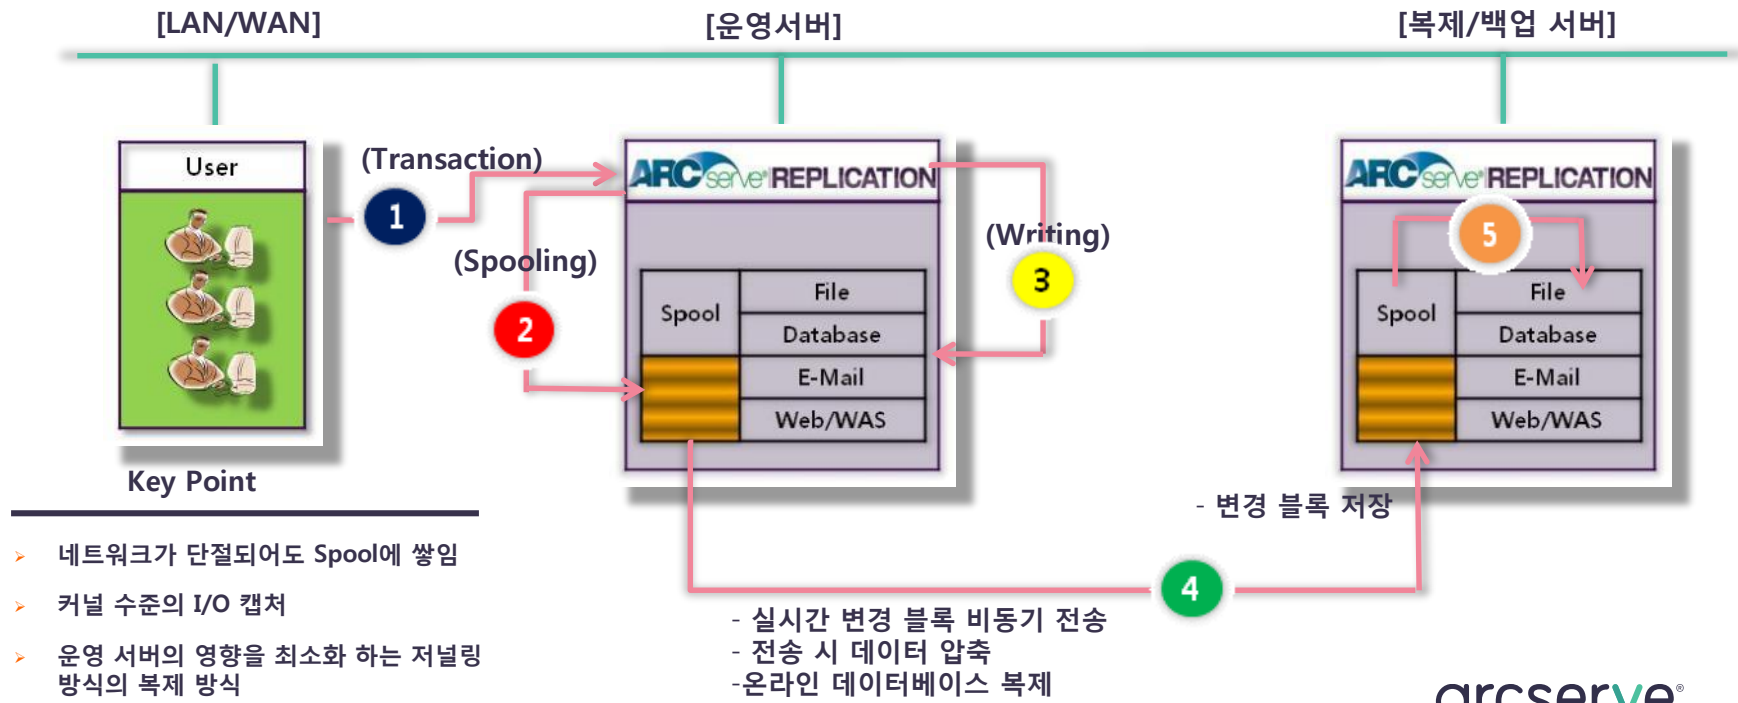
[LAN/WAN]

[운영서버]

[복제/백업 서버]

User

(Transaction)

1

ARCserve REPLICATION

(Spooling)

2

(Writing)

3

Spool

File

Database

E-Mail

Web/WAS

ARCserve REPLICATION

5

Spool

File

Database

E-Mail

Web/WAS

Key Point

- 변경 블록 저장

➢ 네트워크가 단절되어도 Spool에 쌓임

➢ 커널 수준의 I/O 캡처

➢ 운영 서버의 영향을 최소화 하는 저널링 방식의 복제 방식

4

- 실시간 변경 블록 비동기 전송
- 전송 시 데이터 압축
-온라인 데이터베이스 복제

arcserve®